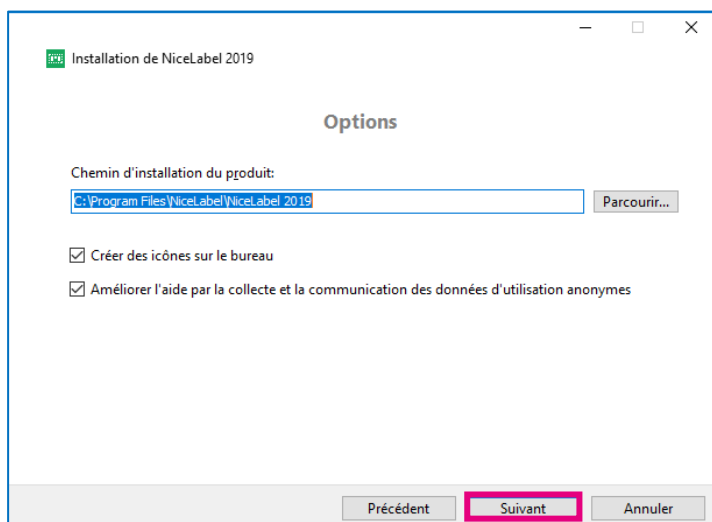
Installation de NiceLabel 2019

Options

Chemin d'installation du produit:

C:\Program Files\NiceLabel\NiceLabel 2019

Parcourir...

Créer des icônes sur le bureau

Améliorer l'aide par la collecte et la communication des données d'utilisation anonymes

Précédent

Suivant

Annuler